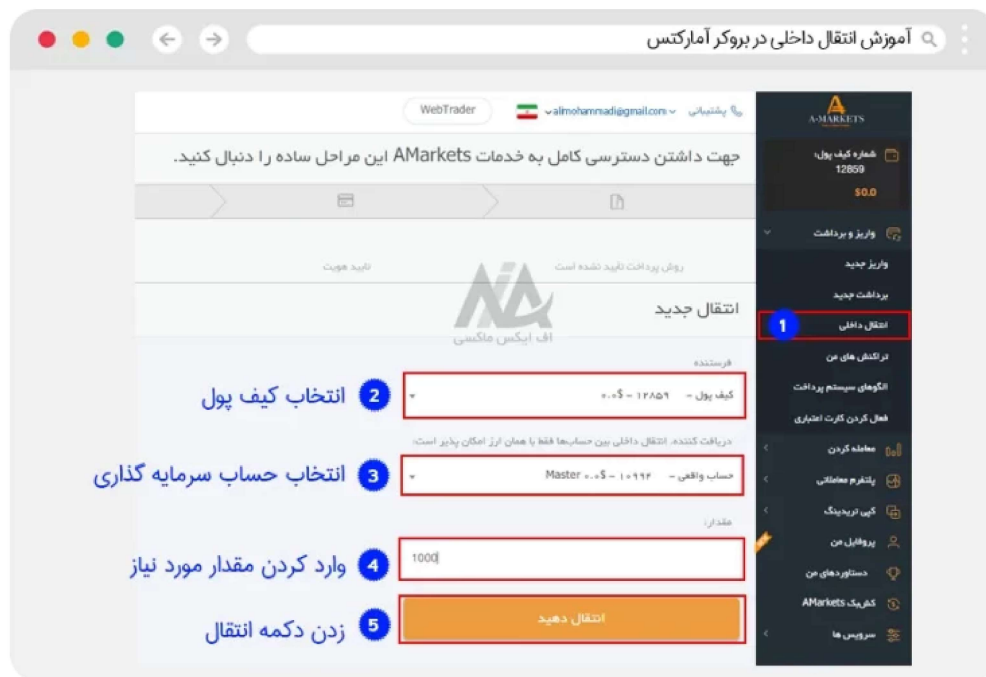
آموزش انتقال داخلی در بروکر آمارکتس

A-MARKETS

شماره کیف پول: 12859
$0.0

واریز و برداشت
واریز جدید
برداشت جدید
انتقال داخلی
تراکنش های من
الگوهای سیستم پرداخت
فعال کردن کارت اعتباری
معامله کردن
پلتفرم معاملاتی
کپی تریدینگ
پروفایل من
دستاوردهای من
کشبک AMarkets
سرویس ها

پشتیبانی alimohammadi@gmail.com WebTrader

جهت داشتن دسترسی کامل به خدمات AMarkets این مراحل ساده را دنبال کنید.

روش پرداخت تایید نشده است
تایید هویت

انتقال جدید

اف ایکس ماکسی

فرستنده
کیف پول – ۱۲۸۵۹ – ۰.۰$

دریافت کننده. انتقال داخلی بین حساب‌ها فقط با همان ارز امکان پذیر است:
حساب واقعی – ۱۰۹۹۶ – ۰.۰$ Master

مقدار:
1000

انتقال دهید

1
2 انتخاب کیف پول
3 انتخاب حساب سرمایه گذاری
4 وارد کردن مقدار مورد نیاز
5 زدن دکمه انتقال